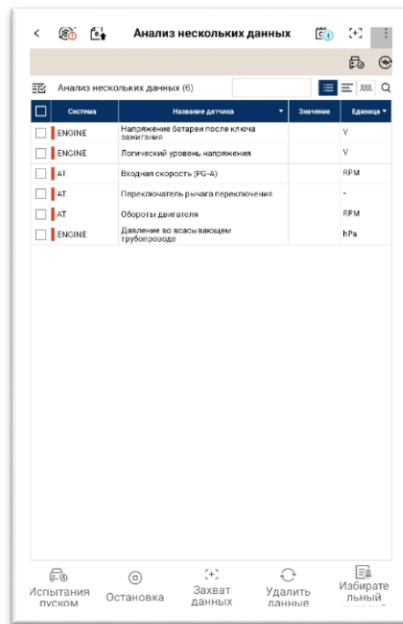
Анализ нескольких данных

Анализ нескольких данных (6)

| | Система | Название датчика | Значение | Единица |
|---|---|---|---|---|
| | ENGINE | Напряжение батареи после ключа зажигания | | V |
| | ENGINE | Логический уровень напряжения | | V |
| | AT | Входная скорость (PG-A) | | RPM |
| | AT | Переключатель рычага переключения | | - |
| | AT | Обороты двигателя | | RPM |
| | ENGINE | Давление во всасывающем трубопроводе | | hPa |

Испытания пуском
Остановка
Захват данных
Удалить данные
Избирательный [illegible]